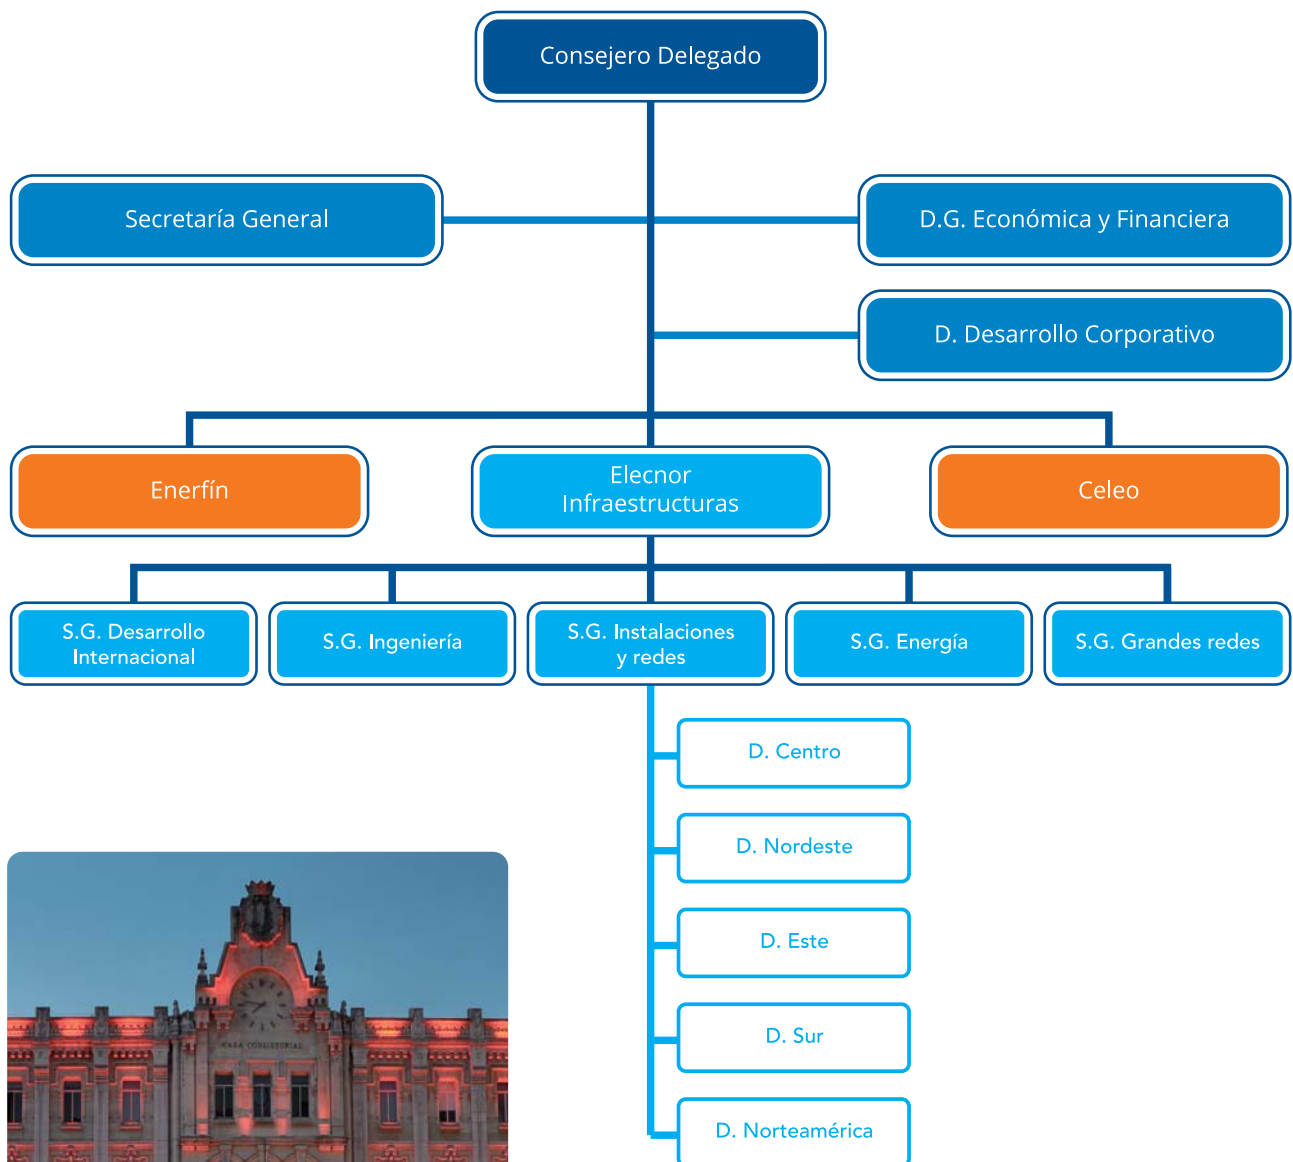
Consejero Delegado

Secretaría General

D.G. Económica y Financiera

D. Desarrollo Corporativo

Enerfín

Elecnor Infraestructuras

Celeo

S.G. Desarrollo Internacional

S.G. Ingeniería

S.G. Instalaciones y redes

S.G. Energía

S.G. Grandes redes

D. Centro

D. Nordeste

D. Este

D. Sur

D. Norteamérica

CASA CONSISTORIAL